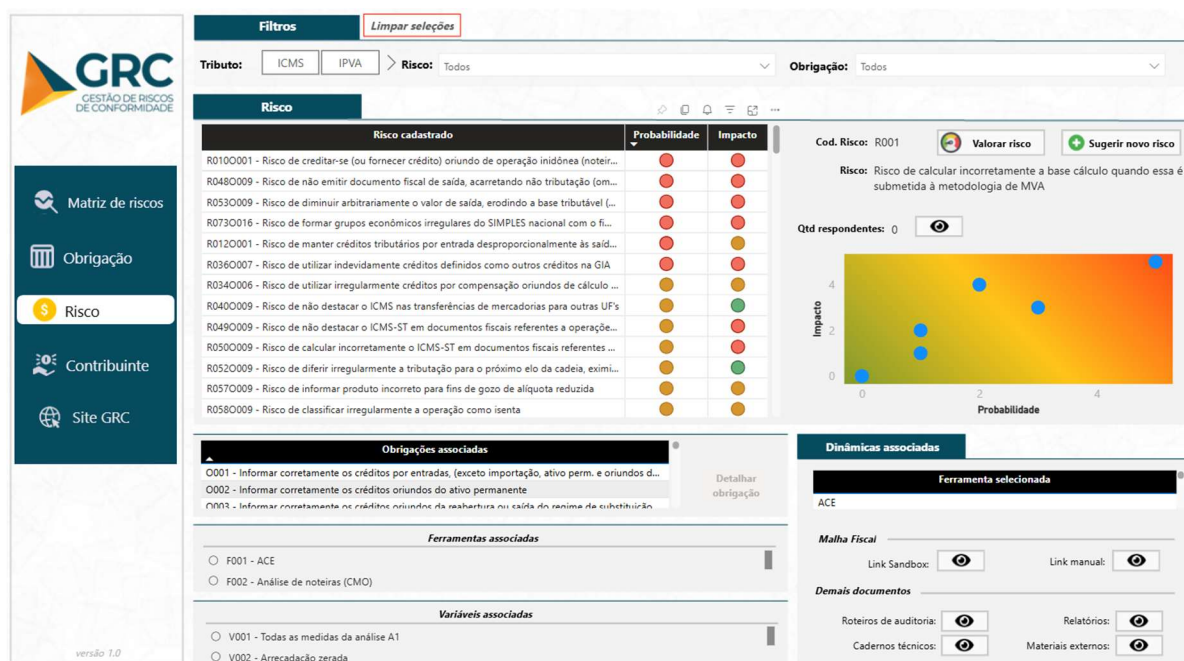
GRC
GESTÃO DE RISCOS DE CONFORMIDADE

Matriz de riscos
Obrigação
Risco
Contribuinte
Site GRC

versão 1.0

Filtros
Limpar seleções

Tributo: ICMS IPVA
Risco: Todos
Obrigação: Todos

Risco

| Risco cadastrado | Probabilidade | Impacto |
|---|---|---|
| R010O001 - Risco de creditar-se (ou fornecer crédito) oriundo de operação inidônea (noteir... | | |
| R048O009 - Risco de não emitir documento fiscal de saída, acarretando não tributação (om... | | |
| R053O009 - Risco de diminuir arbitrariamente o valor de saída, erodindo a base tributável (... | | |
| R073O016 - Risco de formar grupos econômicos irregulares do SIMPLES nacional com o fi... | | |
| R012O001 - Risco de manter créditos tributários por entrada desproporcionalmente às saíd... | | |
| R036O007 - Risco de utilizar indevidamente créditos definidos como outros créditos na GIA | | |
| R034O006 - Risco de utilizar irregularmente créditos por compensação oriundos de cálculo ... | | |
| R040O009 - Risco de não destacar o ICMS nas transferências de mercadorias para outras UF's | | |
| R049O009 - Risco de não destacar o ICMS-ST em documentos fiscais referentes a operaçõe... | | |
| R050O009 - Risco de calcular incorretamente o ICMS-ST em documentos fiscais referentes ... | | |
| R052O009 - Risco de diferir irregularmente a tributação para o próximo elo da cadeia, eximi... | | |
| R057O009 - Risco de informar produto incorreto para fins de gozo de alíquota reduzida | | |
| R058O009 - Risco de classificar irregularmente a operação como isenta | | |

Cod. Risco: R001
Valorar risco
Sugerir novo risco
Risco: Risco de calcular incorretamente a base cálculo quando essa é submetida à metodologia de MVA

Qtd respondentes: 0

Impacto
4
2
0
0
2
4
Probabilidade

Obrigações associadas
O001 - Informar corretamente os créditos por entradas, (exceto importação, ativo perm. e oriundos d...
O002 - Informar corretamente os créditos oriundos do ativo permanente
O003 - Informar corretamente os créditos oriundos da reabertura ou saída do regime de substituição
Detalhar obrigação

Ferramentas associadas
F001 - ACE
F002 - Análise de noteiras (CMO)

Variáveis associadas
V001 - Todas as medidas da análise A1
V002 - Arrecadação zerada

Dinâmicas associadas
Ferramenta selecionada
ACE
Malha Fiscal
Link Sandbox:
Link manual:
Demais documentos
Roteiros de auditoria:
Relatórios:
Cadernos técnicos:
Materiais externos: